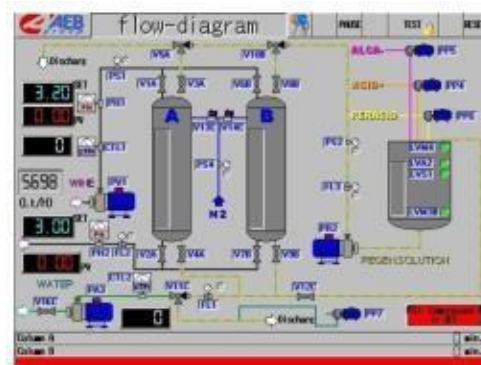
AEB
flow-diagram
PAUSE
TEST
Discharge
V5A
V10B
ALCA
PP5
SET
3.20
PS1
V1A
V3A
V6B
V8B
0.00
PV
PR1
ACID
PP4
A
B
V13C
V14C
PIRACID
PP6
0
CT1
PS7
LVM4
LVM3
LVS1
PS4
5698
VIA
PV1
PT3
0.t/00
N2
LVM1
SET
3.00
V2A
V4A
V7B
V9B
PR2
0.00
PV
PP2
REGEN SOLUTION
WATER
V16T
PP3
V15T
V17T
0
PS1
Discharge
PP7
Column A
Column B